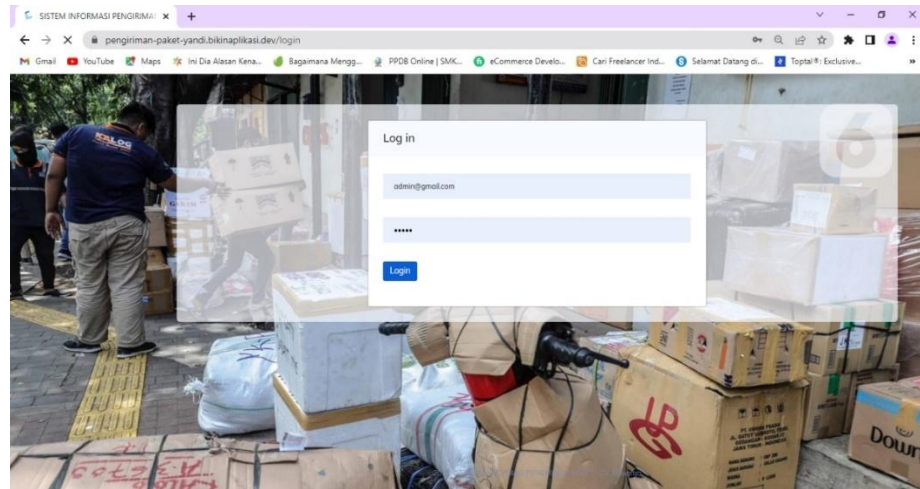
SISTEM INFORMASI PENGIRIMA ×

pengiriman-paket-yandi.bikinaplikasi.dev/login

Gmail YouTube Maps Ini Dia Alasan Kena... Bagaimana Mengg... PPDB Online | SMK... eCommerce Develo... Cari Freelancer Ind... Selamat Datang di... Toptal®: Exclusive...

Log in

admin@gmail.com

•••••

Login

KALOG

Down